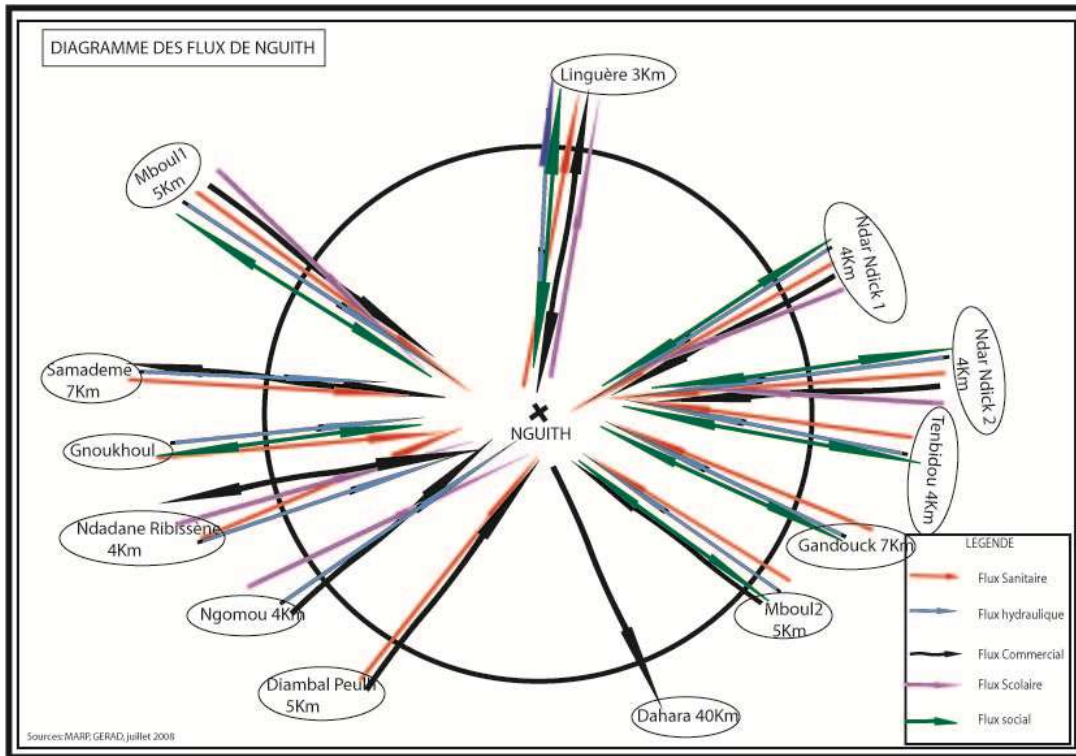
DIAGRAMME DES FLUX DE NGUITH

Linguère 3Km

Mboul1 5Km

Ndar Ndick 1 4Km

Ndar Ndick 2 4Km

Samademe 7Km

Tenbidou 4Km

Gnoukhoul

NGUITH

Ndadane Ribissène 4Km

Gandouck 7Km

Ngomou 4Km

Mboul2 5Km

Diambal Peulh 5Km

Dahara 40Km

LEGENDE
Flux Sanitaire
Flux hydraulique
Flux Commercial
Flux Scolaire
Flux social

Sources: MARP, GERAD, juillet 2008